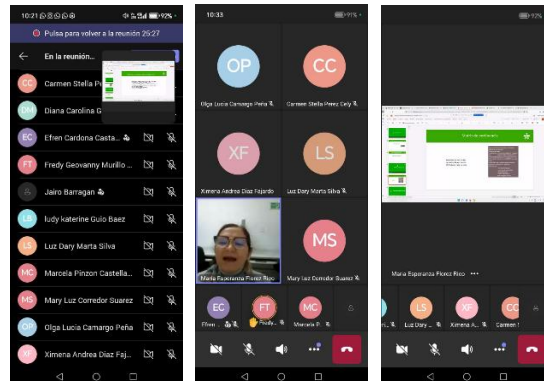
10:21

92%

Pulsa para volver a la reunión 25:27

En la reunión

CS Carmen Stella Pe

DH Diana Carolina G

EC Efren Cardona Casta...

FT Fredy Geovanny Murillo ...

Jairo Barragan

LB ludy katerine Guio Baez

LS Luz Dary Marta Silva

MC Marcela Pinzon Castella...

MS Mary Luz Corredor Suarez

OP Olga Lucia Camargo Peña

XF Ximena Andrea Diaz Faj...

10:33

91%

OP Olga Lucia Camargo Peña

CC Carmen Stella Perez Cely

XF Ximena Andrea Diaz Fajardo

LS Luz Dary Marta Silva

Maria Esperanza Florez Rico

MS Mary Luz Corredor Suarez

EC Efren...

FT Fredy...

MC Marcela P...

92%

Maria Esperanza Florez Rico

LS Luz Dary...

XF Ximena A...

CC Carmen...